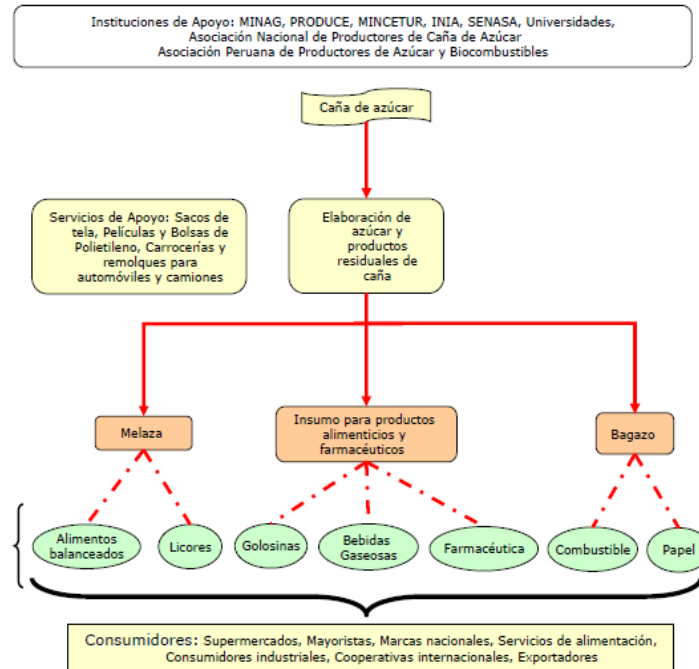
Instituciones de Apoyo: MINAG, PRODUCE, MINCETUR, INIA, SENASA, Universidades, Asociación Nacional de Productores de Caña de Azúcar
Asociación Peruana de Productores de Azúcar y Biocombustibles

Caña de azúcar

Servicios de Apoyo: Sacos de tela, Películas y Bolsas de Polietileno, Carrocerías y remolques para automóviles y camiones

Elaboración de azúcar y productos residuales de caña

Melaza

Insumo para productos alimenticios y farmacéuticos

Bagazo

Alimentos balanceados

Licores

Golosinas

Bebidas Gaseosas

Farmacéutica

Combustible

Papel

Consumidores: Supermercados, Mayoristas, Marcas nacionales, Servicios de alimentación, Consumidores industriales, Cooperativas internacionales, Exportadores